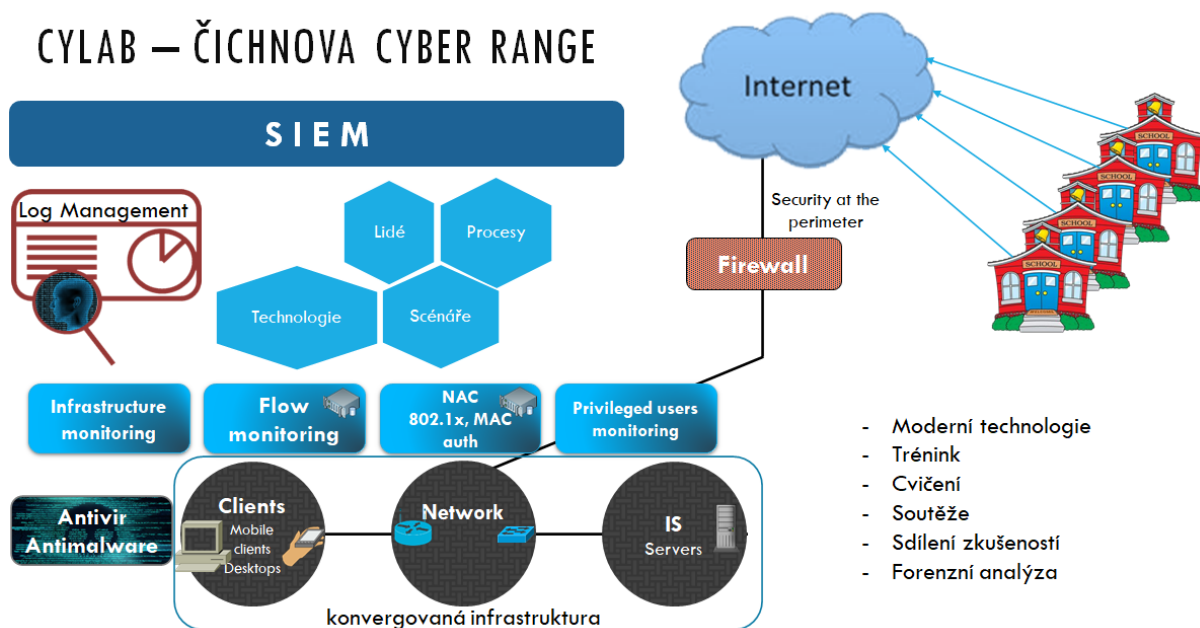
CYLAB – ČICHNOVA CYBER RANGE

SIEM

Log Management

Lidé

Procesy

Technologie

Scénáře

Internet

Security at the perimeter

Firewall

SCHOOL

SCHOOL

SCHOOL

SCHOOL

Infrastructure monitoring

Flow monitoring

NAC 802.1x, MAC auth

Privileged users monitoring

Antivir Antimalware

Clients
Mobile clients
Desktops

Network

IS
Servers

konvergovaná infrastruktura

- Moderní technologie
- Trénink
- Cvičení
- Soutěže
- Sdílení zkušeností
- Forenzní analýza